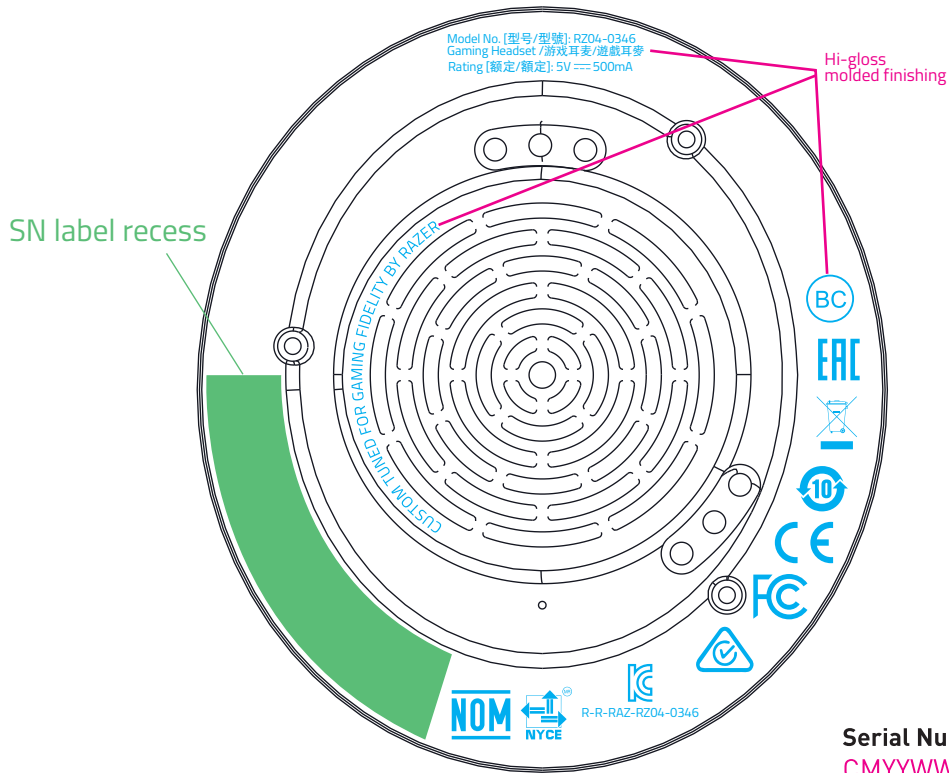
Model No. [型号/型號]: RZ04-0346
Gaming Headset /游戏耳麦/遊戲耳麥
Rating [额定/額定]: 5V ⎓ 500mA

Hi-gloss
molded finishing

SN label recess

CUSTOM TUNED FOR GAMING FIDELITY BY RAZER

BC

EAC

10

CE

FC

NOM

NYCE

R-R-RAZ-RZ04-0346

Serial Nu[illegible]
CMYYWW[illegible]